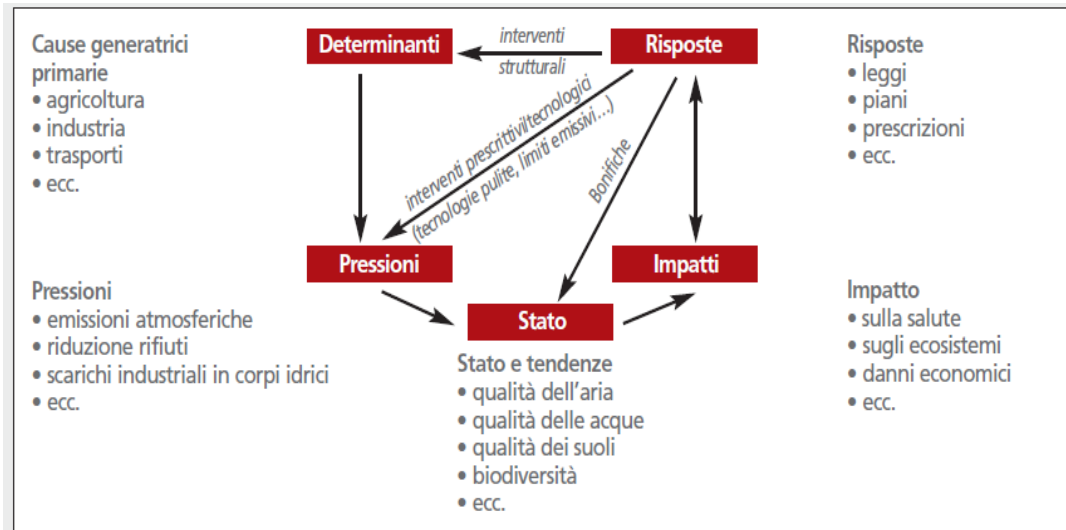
Cause generatrici primarie
• agricoltura
• industria
• trasporti
• ecc.

Determinanti

interventi strutturali

Risposte

Risposte
• leggi
• piani
• prescrizioni
• ecc.

interventi prescrittivi/tecnologici (tecnologie pulite, limiti emissivi...)

Bonifiche

Pressioni

Impatti

Pressioni
• emissioni atmosferiche
• riduzione rifiuti
• scarichi industriali in corpi idrici
• ecc.

Stato

Impatto
• sulla salute
• sugli ecosistemi
• danni economici
• ecc.

Stato e tendenze
• qualità dell'aria
• qualità delle acque
• qualità dei suoli
• biodiversità
• ecc.